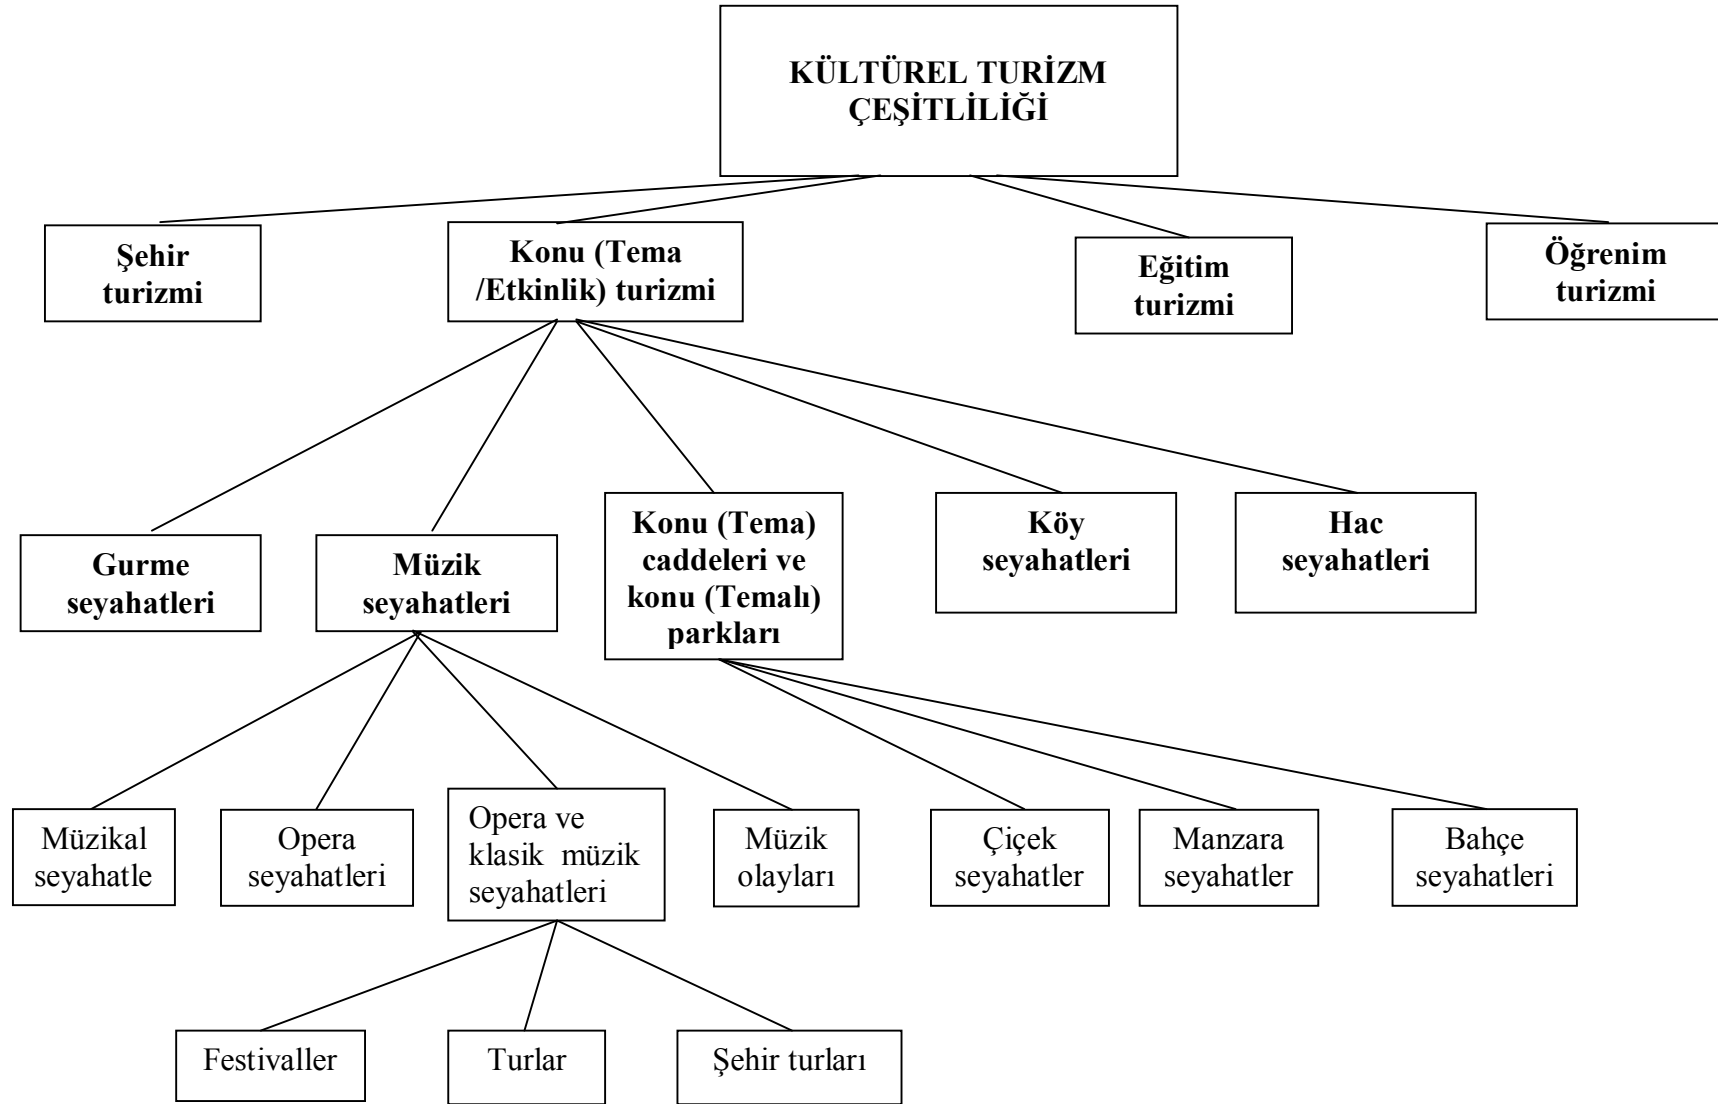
KÜLTÜREL TURİZM ÇEŞİTLİLİĞİ

Şehir turizmi

Konu (Tema /Etkinlik) turizmi

Eğitim turizmi

Öğrenim turizmi

Gurme seyahatleri

Müzik seyahatleri

Konu (Tema) caddeleri ve konu (Temalı) parkları

Köy seyahatleri

Hac seyahatleri

Müzikal seyahatle

Opera seyahatleri

Opera ve klasik müzik seyahatleri

Müzik olayları

Çiçek seyahatler

Manzara seyahatler

Bahçe seyahatleri

Festivaller

Turlar

Şehir turları